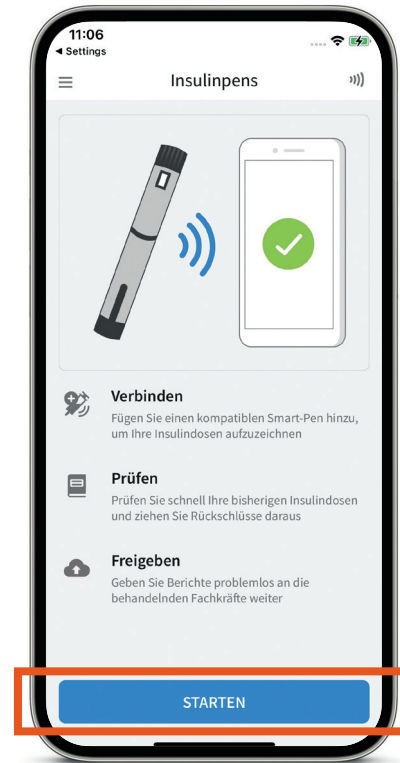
11:06
◂ Settings

Insulinpens

Verbinden
Fügen Sie einen kompatiblen Smart-Pen hinzu, um Ihre Insulindosen aufzuzeichnen

Prüfen
Prüfen Sie schnell Ihre bisherigen Insulindosen und ziehen Sie Rückschlüsse daraus

Freigeben
Geben Sie Berichte problemlos an die behandelnden Fachkräfte weiter

STARTEN